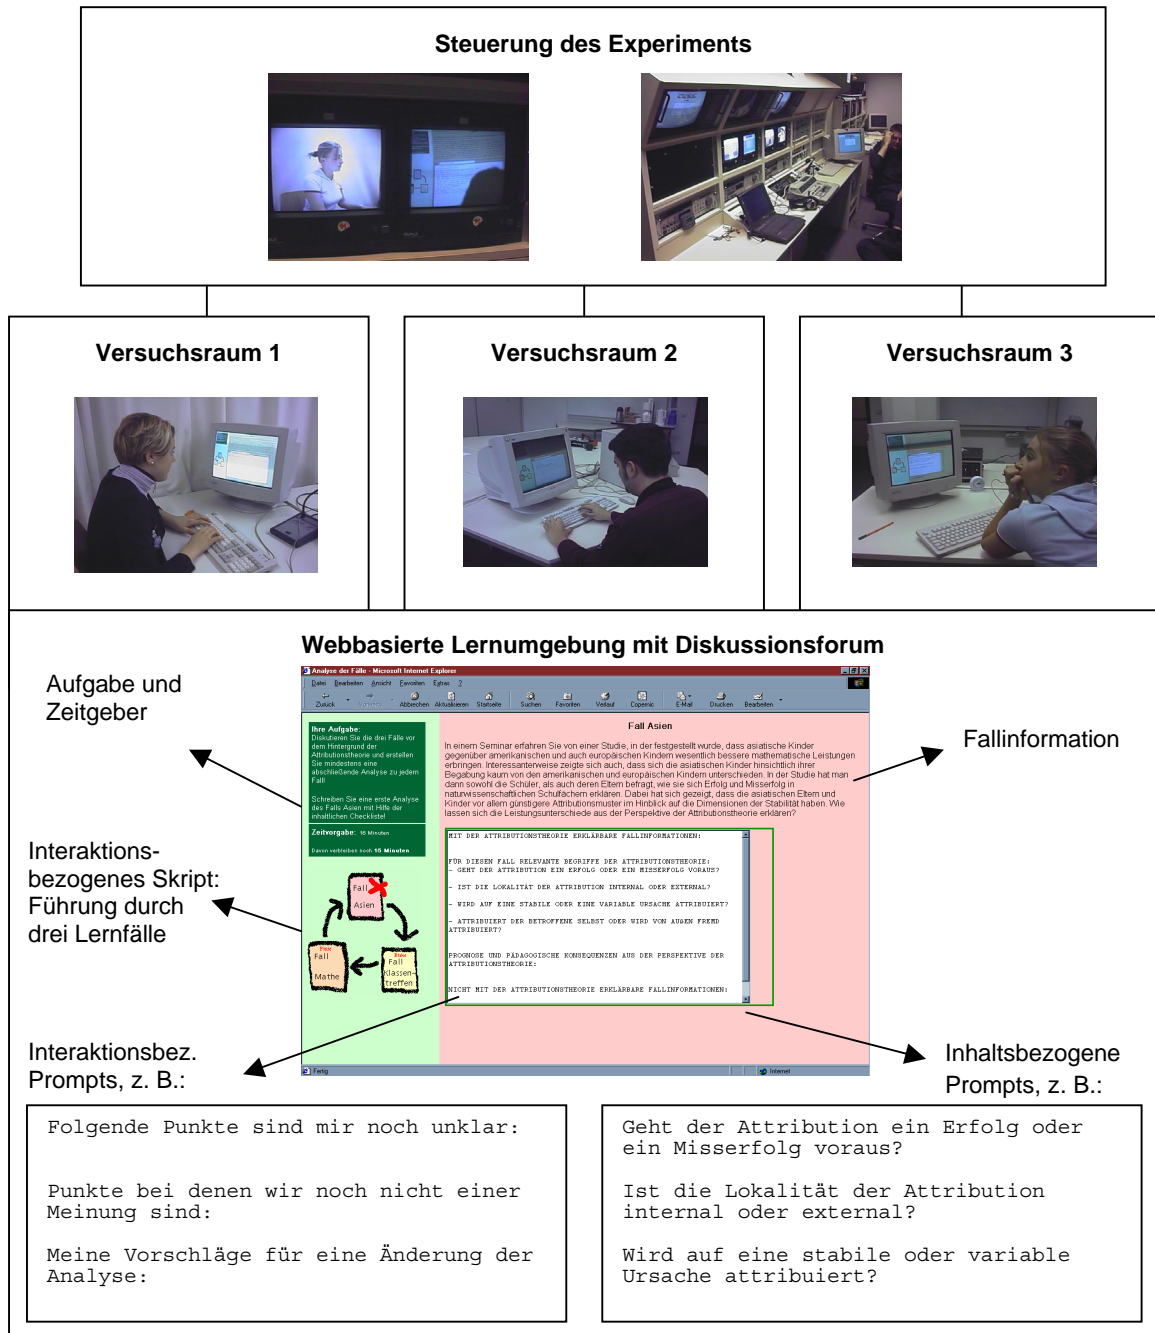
Steuerung des Experiments

Versuchsraum 1

Versuchsraum 2

Versuchsraum 3

Webbasierte Lernumgebung mit Diskussionsforum

Aufgabe und Zeitgeber

Analyse der Fälle - Microsoft Internet Explorer

Datei Bearbeiten Ansicht Favoriten Extras ?

Zurück Vorwärts Abbrechen Aktualisieren Startseite Suchen Favoriten Verlauf Copernic E-Mail Drucken Bearbeiten

Ihre Aufgabe:
Diskutieren Sie die drei Fälle vor dem Hintergrund der Attributionstheorie und erstellen Sie mindestens eine abschließende Analyse zu jedem Fall!

Schreiben Sie eine erste Analyse des Falls Asien mit Hilfe der inhaltlichen Checkliste!

Zeitvorgabe: 15 Minuten

Davon verbleiben noch 15 Minuten

Fall Asien

In einem Seminar erfahren Sie von einer Studie, in der festgestellt wurde, dass asiatische Kinder gegenüber amerikanischen und auch europäischen Kindern wesentlich bessere mathematische Leistungen erbringen. Interessanterweise zeigte sich auch, dass sich die asiatischen Kinder hinsichtlich ihrer Begabung kaum von den amerikanischen und europäischen Kindern unterschieden. In der Studie hat man dann sowohl die Schüler, als auch deren Eltern befragt, wie sie sich Erfolg und Misserfolg in naturwissenschaftlichen Schulfächern erklären. Dabei hat sich gezeigt, dass die asiatischen Eltern und Kinder vor allem günstigere Attributionsmuster im Hinblick auf die Dimensionen der Stabilität haben. Wie lassen sich die Leistungsunterschiede aus der Perspektive der Attributionstheorie erklären?

Fallinformation

MIT DER ATTRIBUTIONSTHEORIE ERKLÄRBARE FALLINFORMATIONEN:

FÜR DIESEN FALL RELEVANTE BEGRIFFE DER ATTRIBUTIONSTHEORIE:
- GEHT DER ATTRIBUTION EIN ERFOLG ODER EIN MISSERFOLG VORAUS?

- IST DIE LOKALITÄT DER ATTRIBUTION INTERNAL ODER EXTERNAL?

- WIRD AUF EINE STABILE ODER VARIABLE URSACHE ATTRIBUIERT?

- ATTRIBUIERT DER BETROFFENE SELBST ODER WIRD VON AUGEN FREMD ATTRIBUIERT?

PROGNOSE UND PÄDAGOGISCHE KONSEQUENZEN AUS DER PERSPEKTIVE DER ATTRIBUTIONSTHEORIE:

NICHT MIT DER ATTRIBUTIONSTHEORIE ERKLÄRBARE FALLINFORMATIONEN:

Interaktions-bezogenes Skript: Führung durch drei Lernfälle

Fall Asien

Fall Mathe

Fall Klassentreffen

Fertig

Internet

Interaktionsbez. Prompts, z. B.:

Inhaltsbezogene Prompts, z. B.:

Folgende Punkte sind mir noch unklar:

Punkte bei denen wir noch nicht einer Meinung sind:

Meine Vorschläge für eine Änderung der Analyse:

Geht der Attribution ein Erfolg oder ein Misserfolg voraus?

Ist die Lokalität der Attribution internal oder external?

Wird auf eine stabile oder variable Ursache attribuiert?